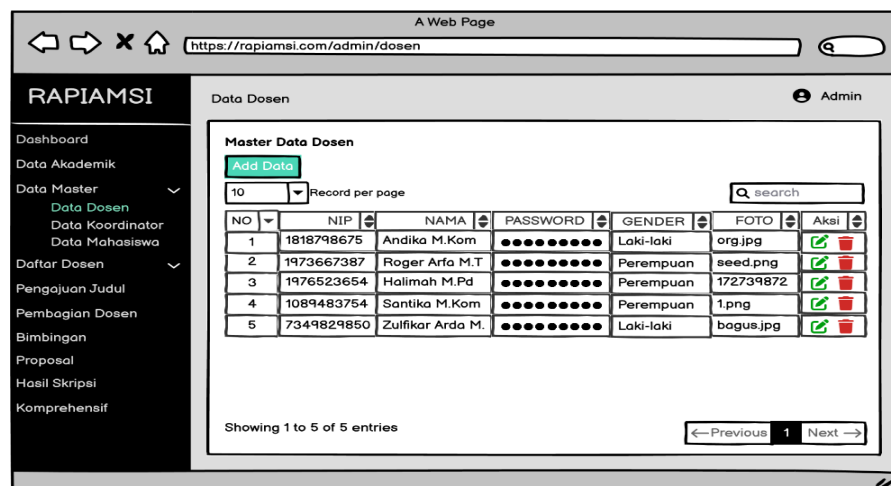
A Web Page

https://rapiamsi.com/admin/dosen

RAPIAMSI

Data Dosen

Admin

Dashboard
Data Akademik
Data Master
Data Dosen
Data Koordinator
Data Mahasiswa
Daftar Dosen
Pengajuan Judul
Pembagian Dosen
Bimbingan
Proposal
Hasil Skripsi
Komprehensif

Master Data Dosen

Add Data

10 Record per page

search

| NO | NIP | NAMA | PASSWORD | GENDER | FOTO | Aksi |
|---|---|---|---|---|---|---|
| 1 | 1818798675 | Andika M.Kom | ●●●●●●●●● | Laki-laki | org.jpg | |
| 2 | 1973667387 | Roger Arfa M.T | ●●●●●●●●● | Perempuan | seed.png | |
| 3 | 1976523654 | Halimah M.Pd | ●●●●●●●●● | Perempuan | 172739872 | |
| 4 | 1089483754 | Santika M.Kom | ●●●●●●●●● | Perempuan | 1.png | |
| 5 | 7349829850 | Zulfikar Arda M. | ●●●●●●●●● | Laki-laki | bagus.jpg | |

Showing 1 to 5 of 5 entries

←Previous 1 Next →